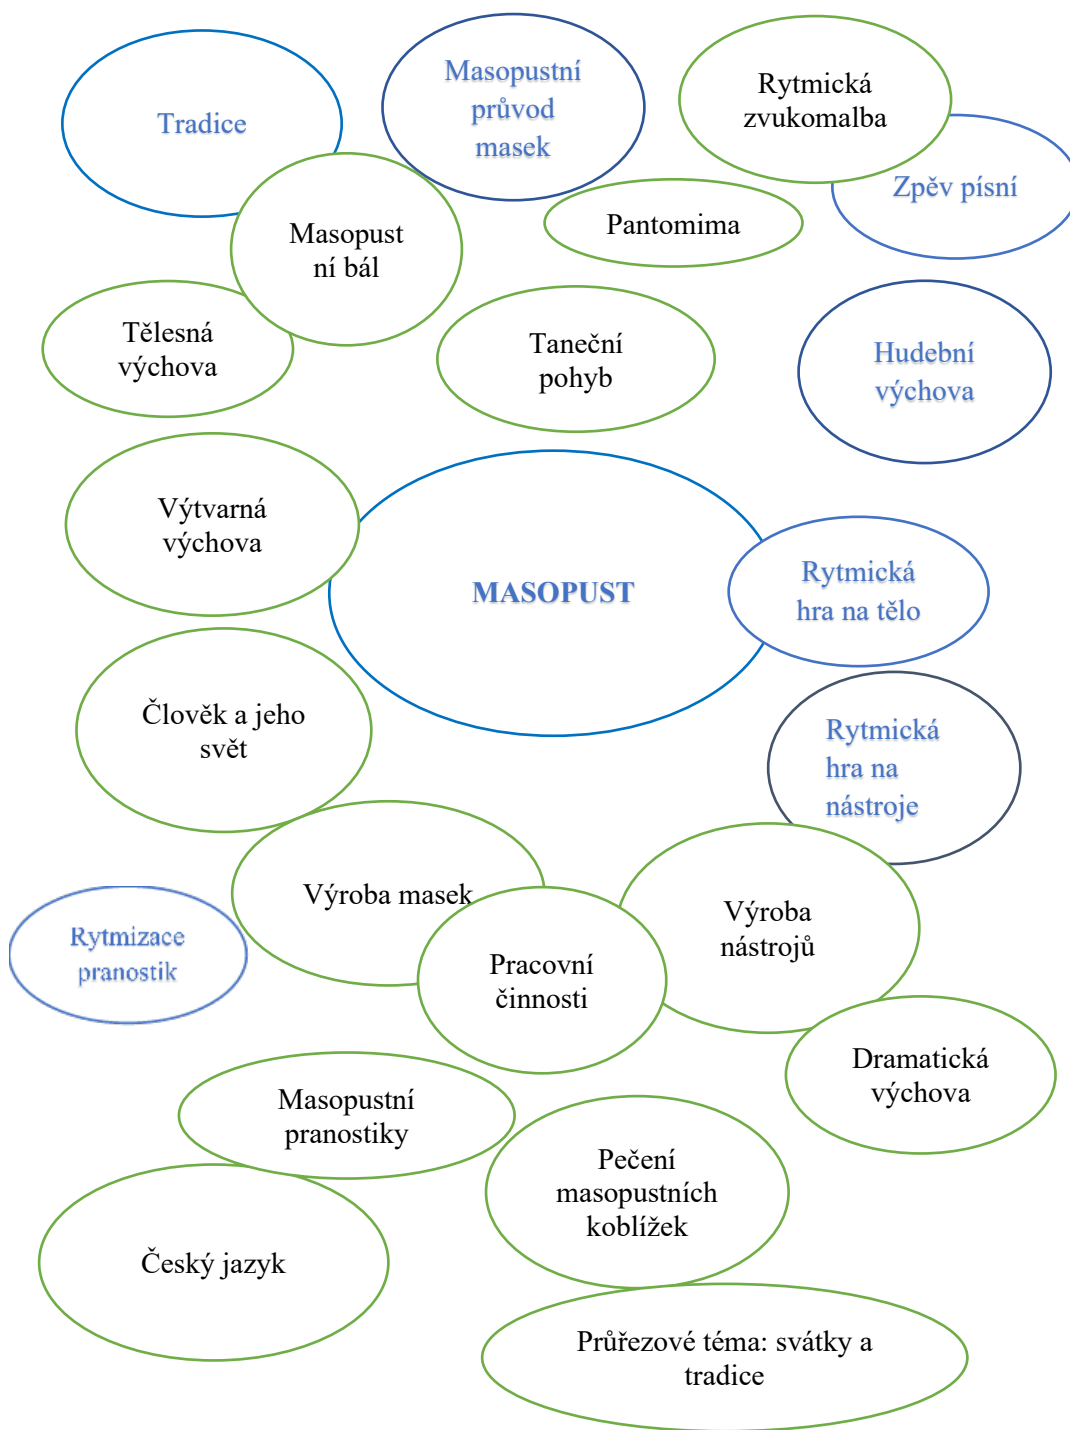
Tradice

Masopustní průvod masek

Rytmická zvukomalba

Zpěv písní

Pantomima

Masopustní bál

Tělesná výchova

Taneční pohyb

Hudební výchova

Výtvarná výchova

MASOPUST

Rytmická hra na tělo

Člověk a jeho svět

Rytmická hra na nástroje

Výroba masek

Rytmizace pranostik

Pracovní činnosti

Výroba nástrojů

Dramatická výchova

Masopustní pranostiky

Pečení masopustních koblížek

Český jazyk

Průřezové téma: svátky a tradice